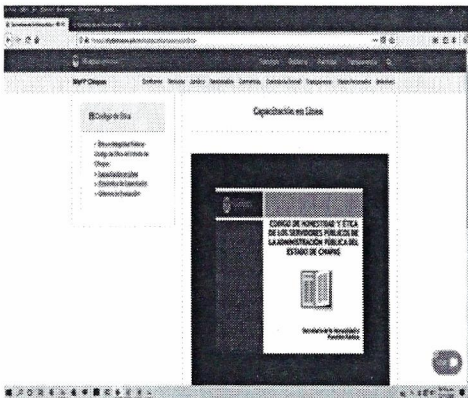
SHyFP Chiapas

Código de Ética

Capacitación en Línea

CODIGO DE HONESTIDAD Y ÉTICA DE LOS SERVIDORES PÚBLICOS DE LA ADMINISTRACIÓN PÚBLICA DEL ESTADO DE CHIAPAS

Secretaría de la Honestidad y Función Pública